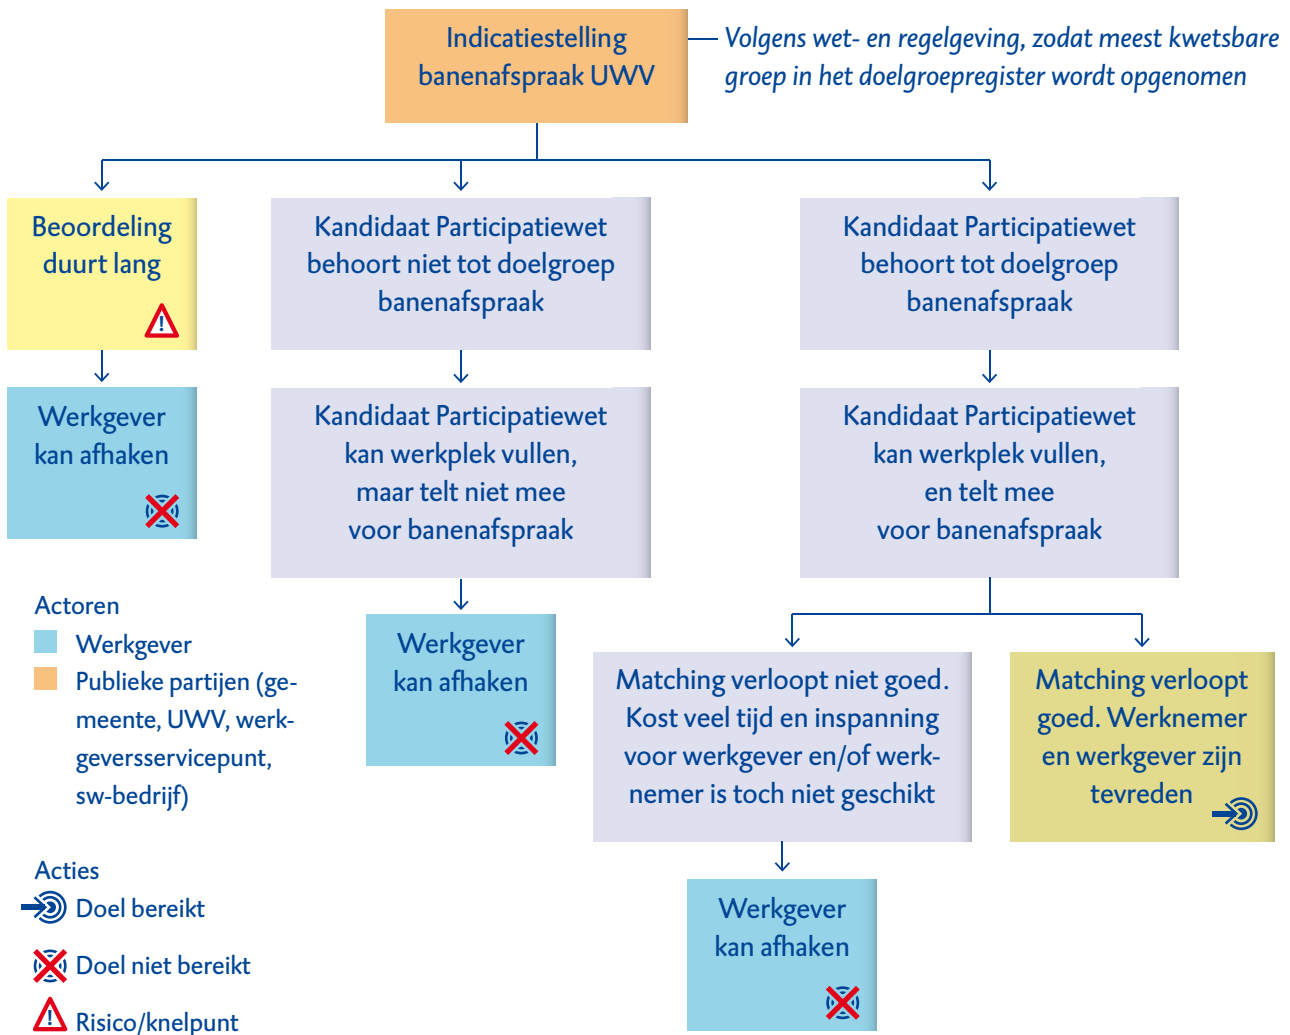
Indicatiestelling banenafspraak UWV

Volgens wet- en regelgeving, zodat meest kwetsbare groep in het doelgroepregister wordt opgenomen

Beoordeling duurt lang

Werkgever kan afhaken

Kandidaat Participatiewet behoort niet tot doelgroep banenafspraak

Kandidaat Participatiewet kan werkplek vullen, maar telt niet mee voor banenafspraak

Werkgever kan afhaken

Kandidaat Participatiewet behoort tot doelgroep banenafspraak

Kandidaat Participatiewet kan werkplek vullen, en telt mee voor banenafspraak

Matching verloopt niet goed. Kost veel tijd en inspanning voor werkgever en/of werknemer is toch niet geschikt

Werkgever kan afhaken

Matching verloopt goed. Werknemer en werkgever zijn tevreden

Actoren
Werkgever
Publieke partijen (gemeente, UWV, werkgeversservicepunt, sw-bedrijf)

Acties
Doel bereikt
Doel niet bereikt
Risico/knelpunt